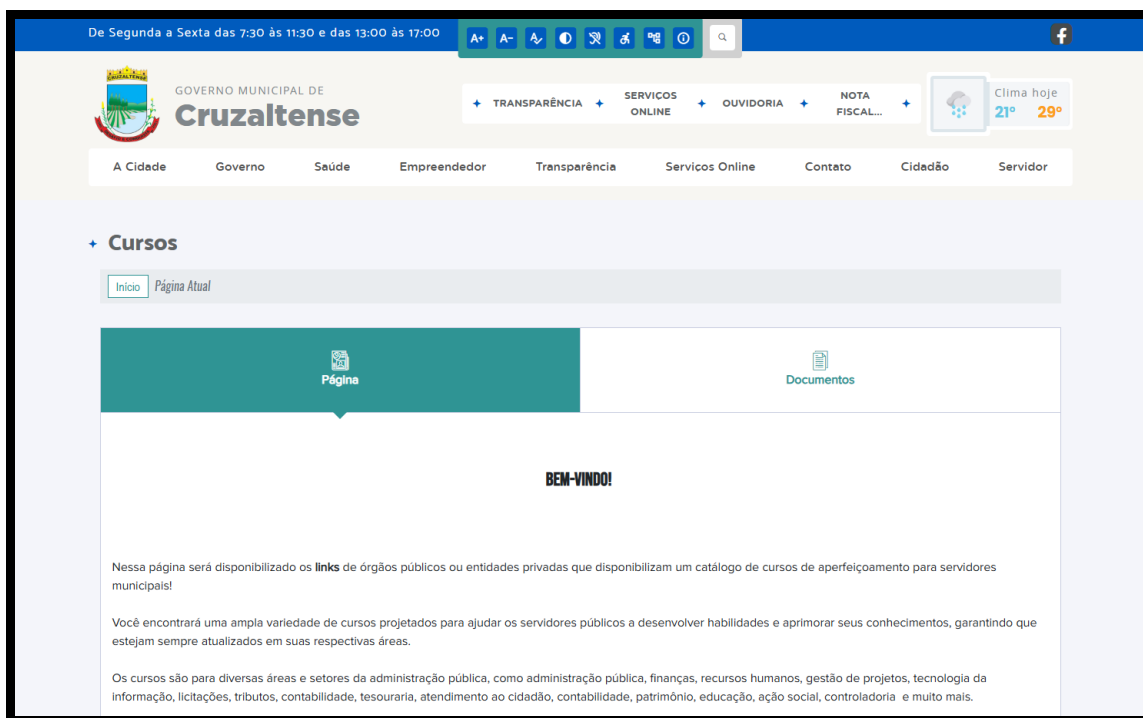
De Segunda a Sexta das 7:30 às 11:30 e das 13:00 às 17:00

A+ A-

CRUZALTENSE

GOVERNO MUNICIPAL DE
Cruzaltense

TRANSPARÊNCIA SERVIÇOS ONLINE OUVIDORIA NOTA FISCAL...

Clima hoje
21° 29°

A Cidade Governo Saúde Empreendedor Transparência Serviços Online Contato Cidadão Servidor

Cursos

Início Página Atual

Página

Documentos

BEM-VINDO!

Nessa página será disponibilizado os links de órgãos públicos ou entidades privadas que disponibilizam um catálogo de cursos de aperfeiçoamento para servidores municipais!

Você encontrará uma ampla variedade de cursos projetados para ajudar os servidores públicos a desenvolver habilidades e aprimorar seus conhecimentos, garantindo que estejam sempre atualizados em suas respectivas áreas.

Os cursos são para diversas áreas e setores da administração pública, como administração pública, finanças, recursos humanos, gestão de projetos, tecnologia da informação, licitações, tributos, contabilidade, tesouraria, atendimento ao cidadão, contabilidade, patrimônio, educação, ação social, controladoria e muito mais.